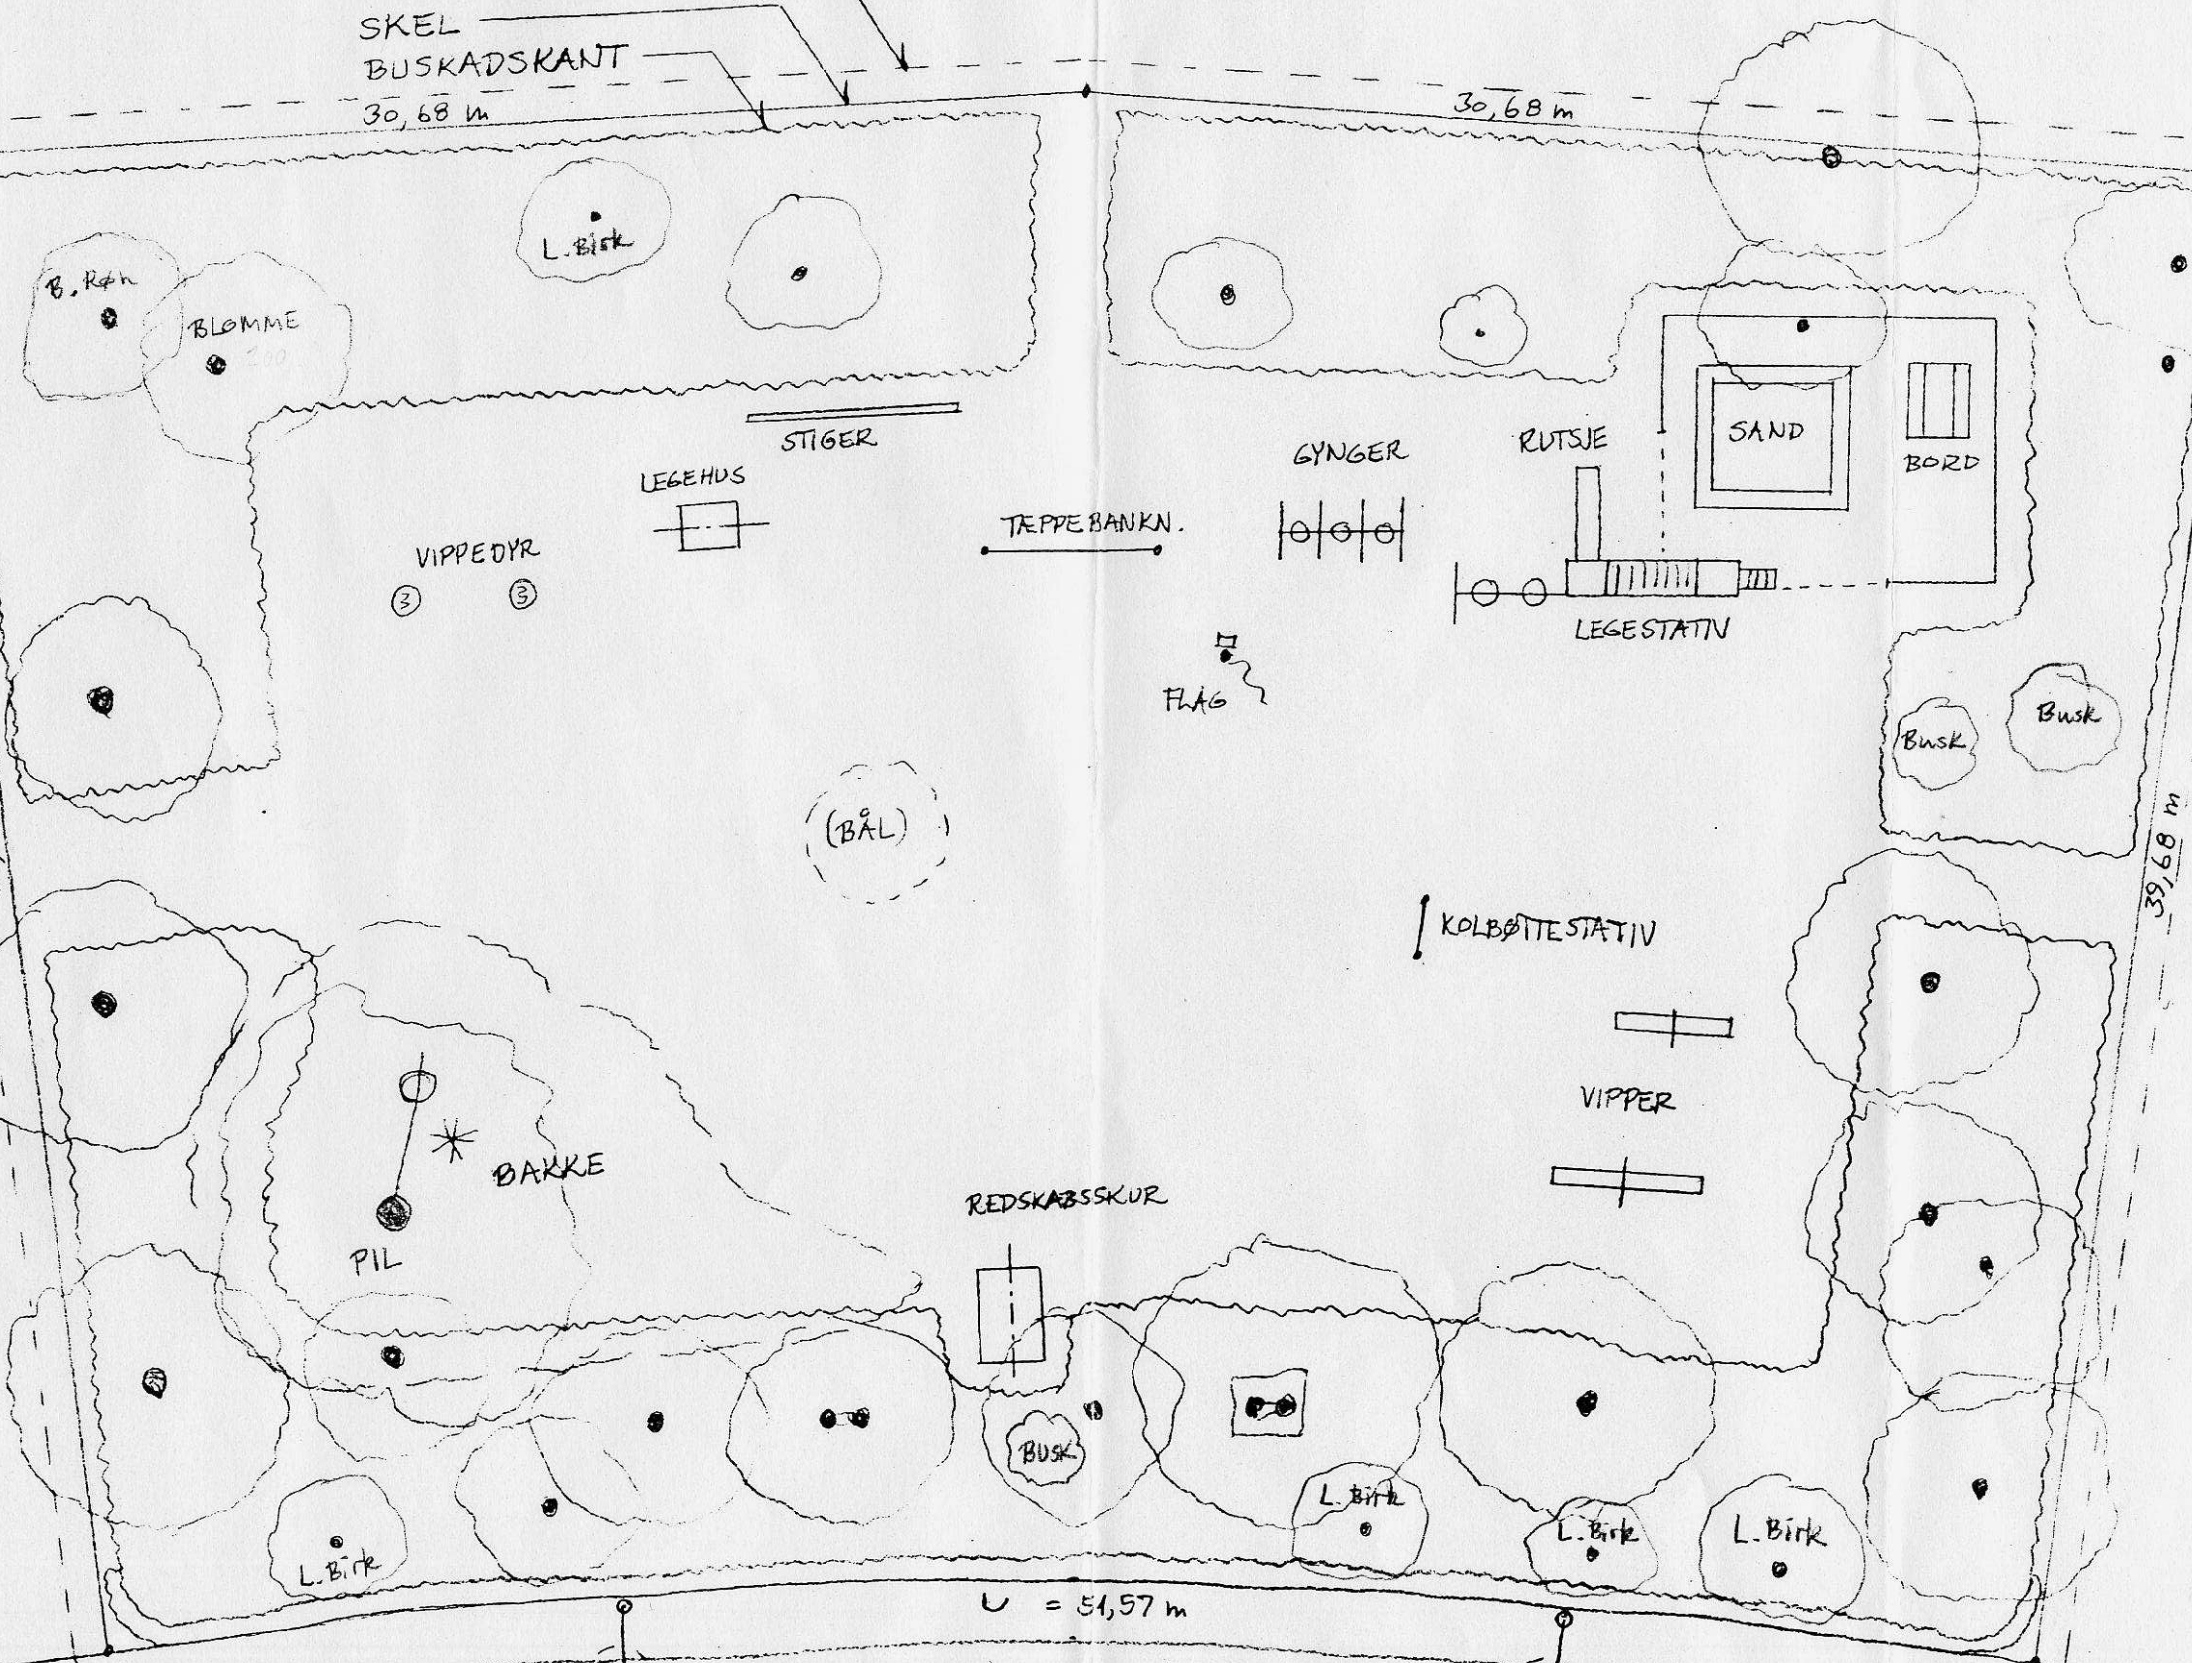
SKEL
BUSKADSKANT
30,68 m
30,68 m
L. Birk
B. Røn
BLOMME
STIGER
LEGEHUS
VIPPEDYR
③ ③
TÆPPEBANKN.
GYNGER
RUTSJE
SAND
BORD
LEGESTATIV
FLAG
Busk
Busk
(BÅL)
39,68 m
KOLBØTTESTATIV
VIPPER
BAKKE
PIL
REDSKABSSKUR
BUSK
L. Birk
L. Birk
L. Birk
L. Birk
$\cup$ = 51,57 m